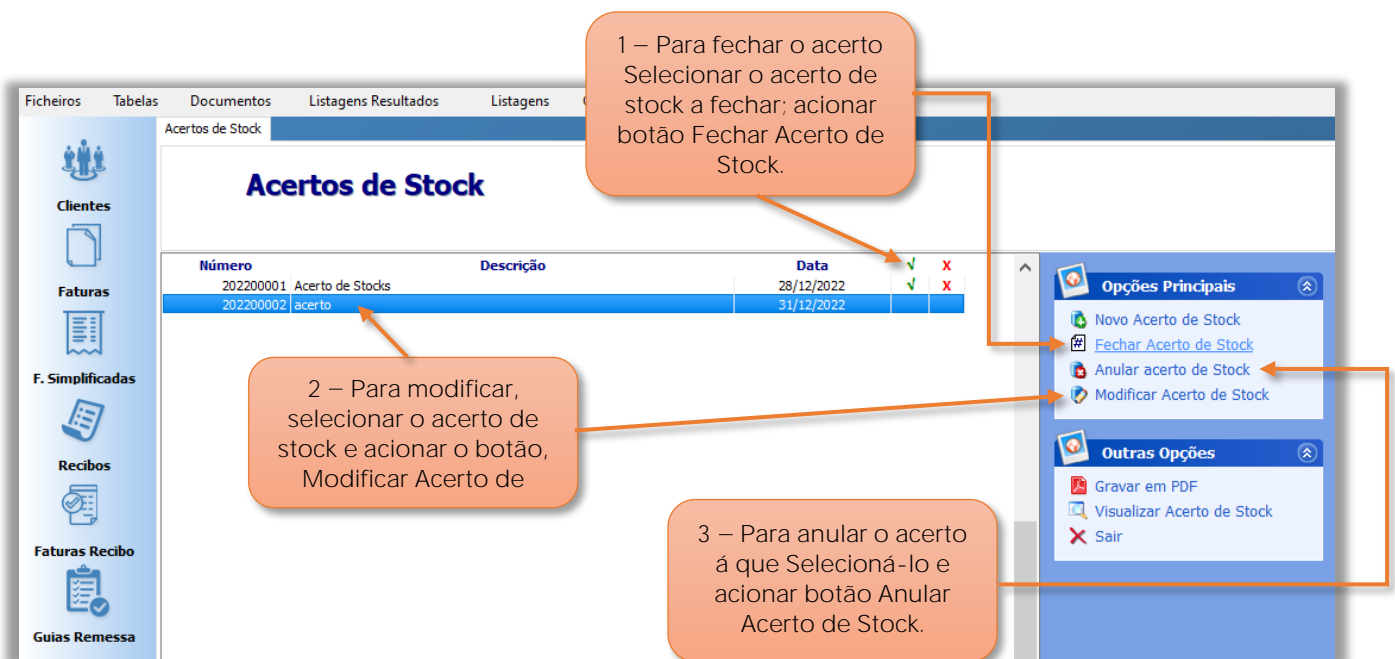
Ficheiros Tabelas Documentos Listagens Resultados Listagens

Acertos de Stock

1 – Para fechar o acerto Selecionar o acerto de stock a fechar; acionar botão Fechar Acerto de Stock.

Clientes

Faturas

F. Simplificadas

Recibos

Faturas Recibo

Guias Remessa

Acertos de Stock

| Número | Descrição | Data | √ | X |
|---|---|---|---|---|
| 202200001 | Acerto de Stocks | 28/12/2022 | √ | X |
| 202200002 | acerto | 31/12/2022 | | |

2 – Para modificar, selecionar o acerto de stock e acionar o botão, Modificar Acerto de

Opções Principais

Novo Acerto de Stock
Fechar Acerto de Stock
Anular acerto de Stock
Modificar Acerto de Stock

Outras Opções

Gravar em PDF
Visualizar Acerto de Stock
Sair

3 – Para anular o acerto á que Selecioná-lo e acionar botão Anular Acerto de Stock.